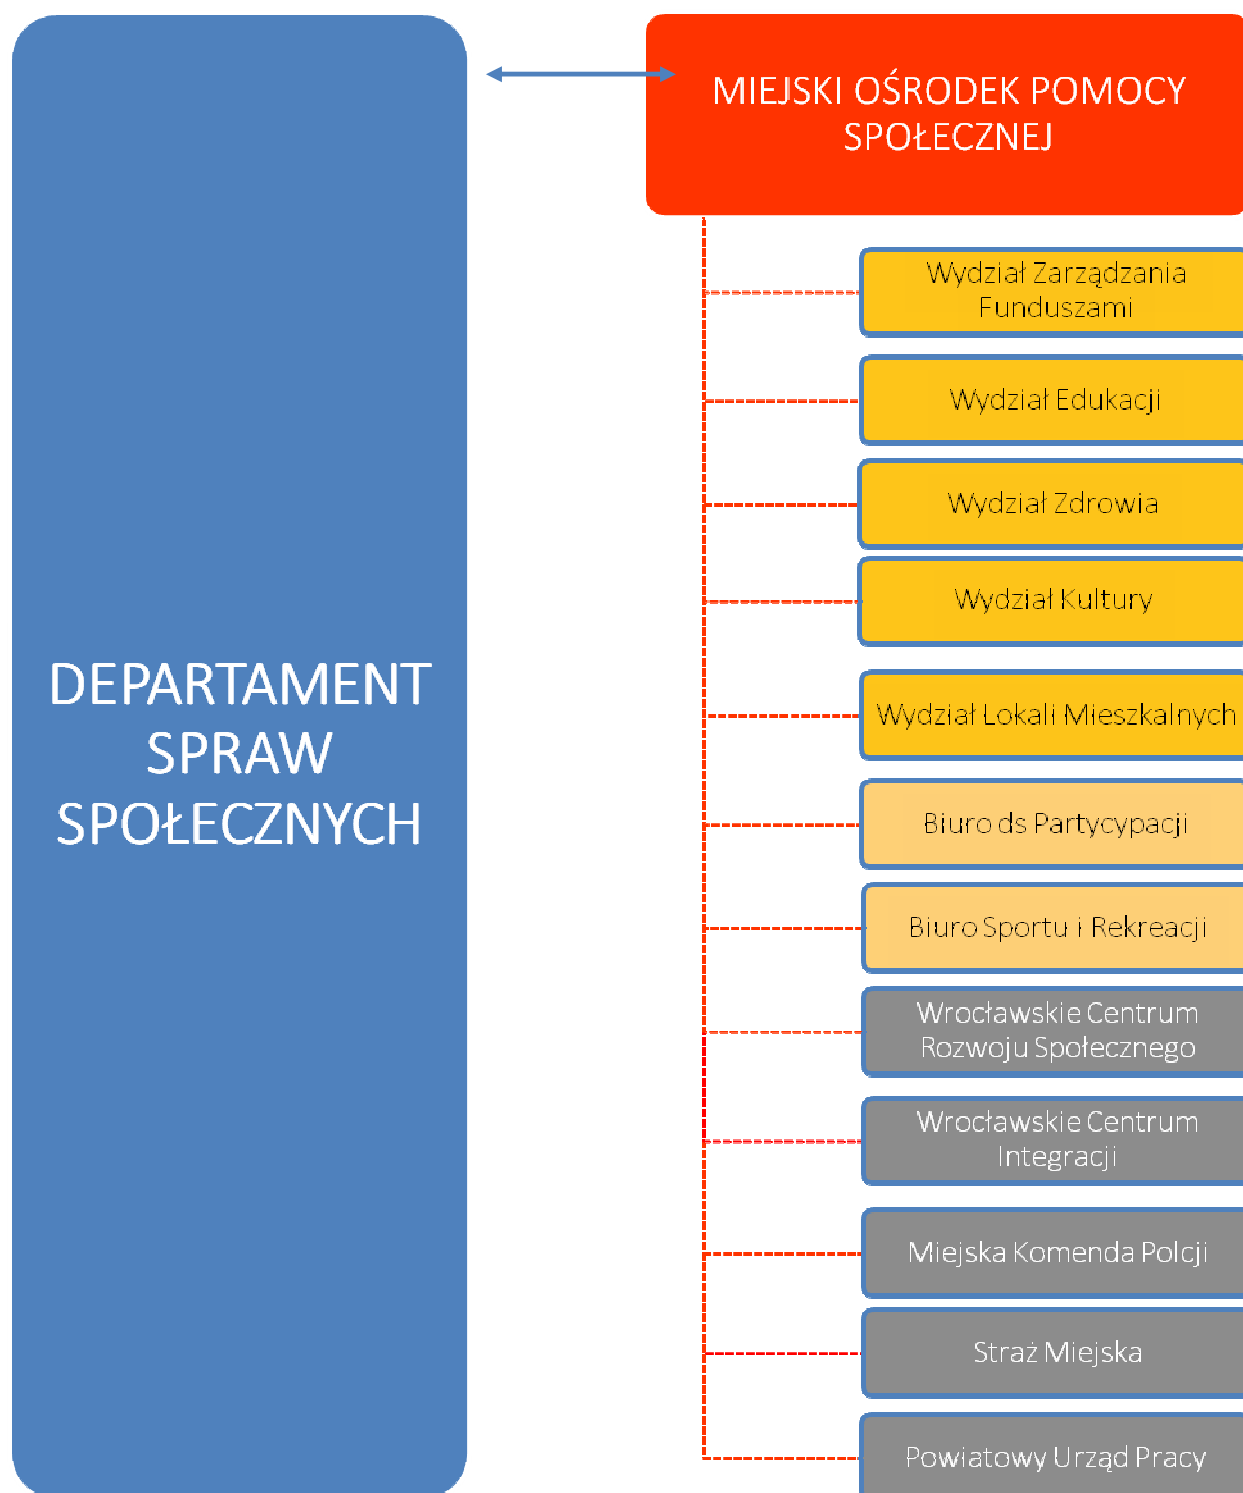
DEPARTAMENT SPRAW SPOŁECZNYCH

MIEJSKI OŚRODEK POMOCY SPOŁECZNEJ

Wydział Zarządzania Funduszami

Wydział Edukacji

Wydział Zdrowia

Wydział Kultury

Wydział Lokali Mieszkalnych

Biuro ds Partycypacji

Biuro Sportu i Rekreacji

Wrocławskie Centrum Rozwoju Społecznego

Wrocławskie Centrum Integracji

Miejska Komenda Polcji

Straż Miejska

Powiatowy Urząd Pracy